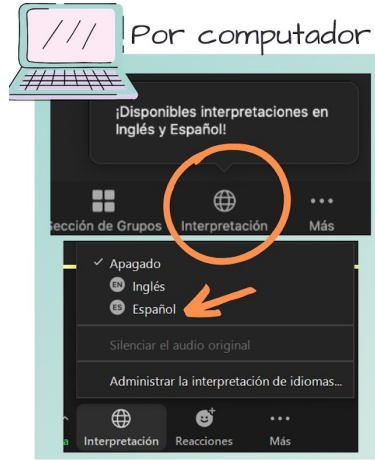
Por computador

¡Disponibles interpretaciones en Inglés y Español!

Sección de Grupos Interpretación Más

✓ Apagado
EN Inglés
ES Español

Silenciar el audio original

Administrar la interpretación de idiomas...

Interpretación Reacciones Más